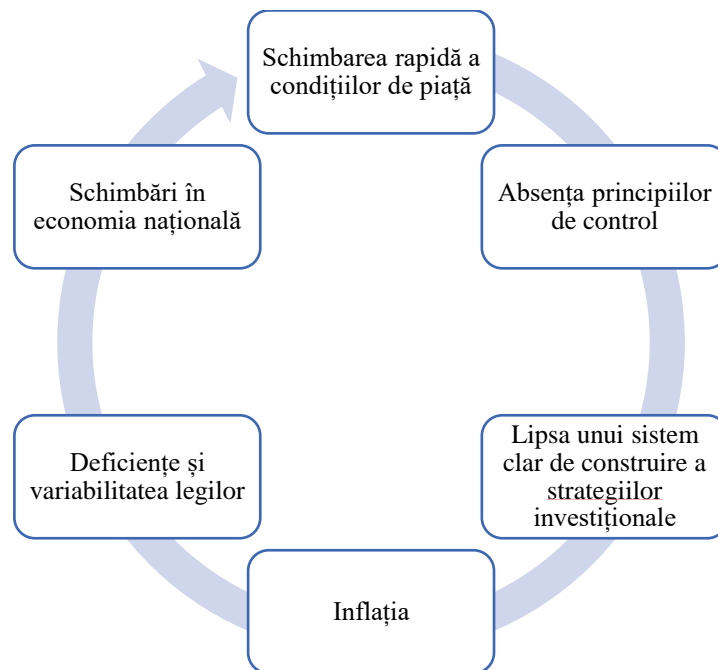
Schimbarea rapidă a condițiilor de piață

Absența principiilor de control

Lipsa unui sistem clar de construire a strategiilor investiționale

Inflația

Deficiențe și variabilitatea legilor

Schimbări în economia națională